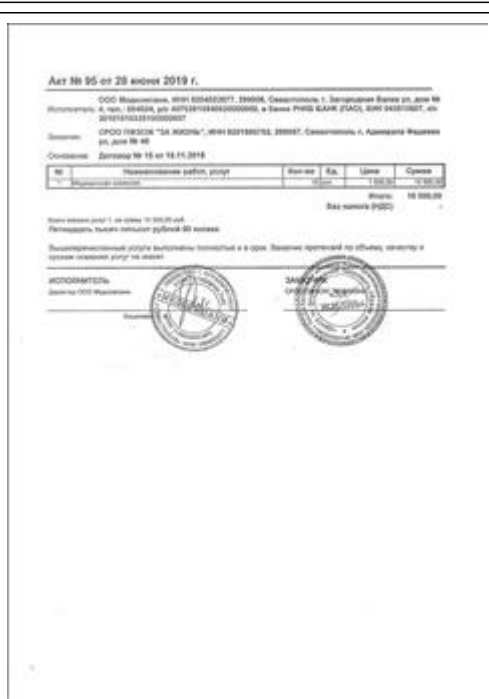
Акт № 95 от 28 июня 2019 г.

Исполнитель: ООО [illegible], ИНН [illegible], 299000, Севастополь г, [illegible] ул, дом № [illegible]

Заказчик: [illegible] "ЗА ЖИЗНЬ", ИНН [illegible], 299007, Севастополь г, Адмирала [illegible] ул, дом № 40

Основание: Договор № 15 от 15.11.2018

| № | Наименование работ, услуг | Кол-во | Ед. | Цена | Сумма |
|---|---|---|---|---|---|
| 1 | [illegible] | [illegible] | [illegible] | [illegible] | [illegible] |

Итого: 15 000,00
Без налога (НДС) -

Всего оказано услуг 1, на сумму 15 000,00 руб.
Пятнадцать тысяч рублей 00 копеек

Вышеперечисленные услуги выполнены полностью и в срок. Заказчик претензий по объему, качеству и срокам оказания услуг не имеет.

ИСПОЛНИТЕЛЬ
Директор ООО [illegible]

ЗАКАЗЧИК
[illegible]